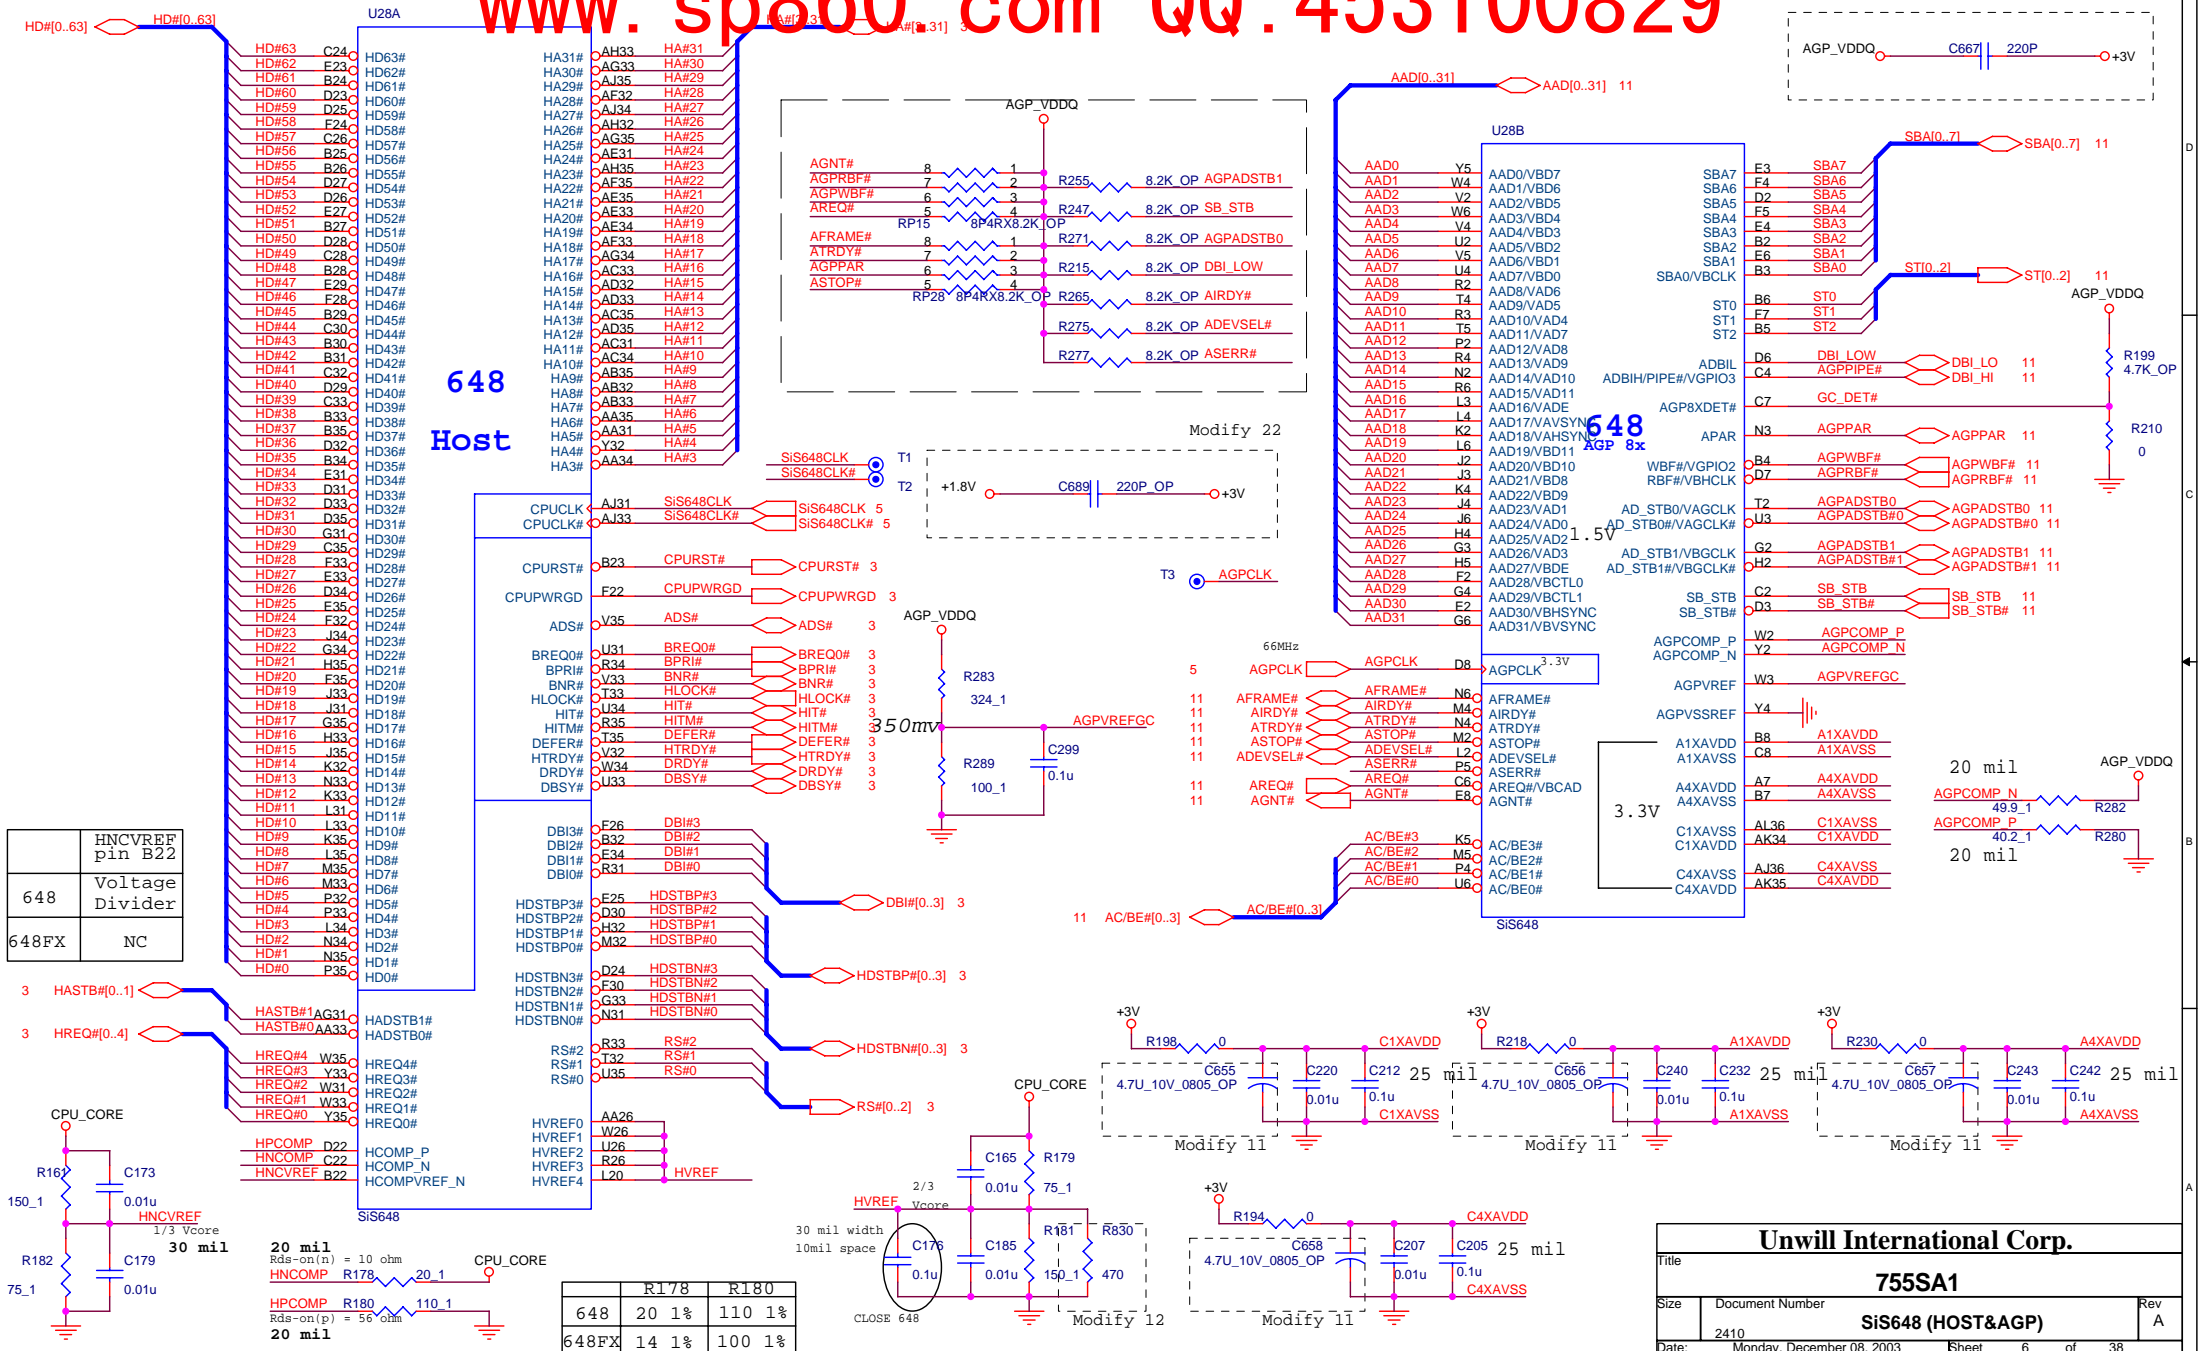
www.sp660.com QQ:453100829

HD#[0..63] HD#[0..63] U28A HA#[3..31] HA#[3..31] 3

HD#63 C24 HD63# HD#62 E23 HD62# HD#61 B24 HD61# HD#60 D23 HD60# HD#59 D25 HD59# HD#58 F24 HD58# HD#57 C26 HD57# HD#56 B25 HD56# HD#55 B26 HD55# HD#54 D27 HD54# HD#53 D26 HD53# HD#52 E27 HD52# HD#51 B27 HD51# HD#50 D28 HD50# HD#49 C28 HD49# HD#48 B28 HD48# HD#47 E29 HD47# HD#46 F28 HD46# HD#45 B29 HD45# HD#44 C30 HD44# HD#43 B30 HD43# HD#42 B31 HD42# HD#41 C32 HD41# HD#40 D29 HD40# HD#39 C33 HD39# HD#38 B33 HD38# HD#37 B35 HD37# HD#36 D32 HD36# HD#35 B34 HD35# HD#34 E31 HD34# HD#33 D31 HD33# HD#32 D35 HD32# HD#31 D33 HD31# HD#30 G31 HD30# HD#29 C35 HD29# HD#28 F33 HD28# HD#27 E33 HD27# HD#26 D34 HD26# HD#25 E35 HD25# HD#24 F32 HD24# HD#23 J34 HD23# HD#22 G34 HD22# HD#21 H35 HD21# HD#20 F35 HD20# HD#19 J33 HD19# HD#18 J31 HD18# HD#17 G35 HD17# HD#16 H33 HD16# HD#15 J35 HD15# HD#14 K32 HD14# HD#13 N33 HD13# HD#12 K33 HD12# HD#11 L31 HD11# HD#10 L33 HD10# HD#9 K35 HD9# HD#8 L35 HD8# HD#7 M35 HD7# HD#6 M33 HD6# HD#5 P32 HD5# HD#4 P33 HD4# HD#3 L34 HD3# HD#2 N34 HD2# HD#1 N35 HD1# HD#0 P35 HD0#

648
Host

HA31# AH33 HA#31 HA30# AG33 HA#30 HA29# AJ35 HA#29 HA28# AF32 HA#28 HA27# AJ34 HA#27 HA26# AH32 HA#26 HA25# AG35 HA#25 HA24# AE31 HA#24 HA23# AH35 HA#23 HA22# AF35 HA#22 HA21# AE35 HA#21 HA20# AE33 HA#20 HA19# AE34 HA#19 HA18# AF33 HA#18 HA17# AG34 HA#17 HA16# AC33 HA#16 HA15# AD32 HA#15 HA14# AD33 HA#14 HA13# AC35 HA#13 HA12# AD35 HA#12 HA11# AC31 HA#11 HA10# AC34 HA#10 HA9# AB35 HA#9 HA8# AB32 HA#8 HA7# AB33 HA#7 HA6# AA35 HA#6 HA5# AA31 HA#5 HA4# Y32 HA#4 HA3# AA34 HA#3

CPUCLK AJ31 SiS648CLK SiS648CLK 5
CPUCLK# AJ33 SiS648CLK# SiS648CLK# 5
CPURST# B23 CPURST# CPURST# 3
CPUPWRGD F22 CPUPWRGD CPUPWRGD 3
ADS# V35 ADS# ADS# 3
BREQ0# U31 BREQ0# BREQ0# 3
BPRI# R34 BPRI# BPRI# 3
BNR# V33 BNR# BNR# 3
HLOCK# T33 HLOCK# HLOCK# 3
HIT# U34 HIT# HIT# 3
HITM# R35 HITM# HITM# 3
DEFER# T35 DEFER# DEFER# 3
HTRDY# V32 HTRDY# HTRDY# 3
DRDY# W34 DRDY# DRDY# 3
DBSY# U33 DBSY# DBSY# 3

DBI3# F26 DBI#3 DBI2# B32 DBI#2 DBI1# E34 DBI#1 DBI0# R31 DBI#0 DBI#[0..3] 3
HDSTBP3# E25 HDSTBP#3 HDSTBP2# D30 HDSTBP#2 HDSTBP1# H32 HDSTBP#1 HDSTBP0# M32 HDSTBP#0 HDSTBP#[0..3] 3
HDSTBN3# D24 HDSTBN#3 HDSTBN2# F30 HDSTBN#2 HDSTBN1# G33 HDSTBN#1 HDSTBN0# N31 HDSTBN#0 HDSTBN#[0..3] 3
RS#2 R33 RS#2 RS#1 T32 RS#1 RS#0 U35 RS#0 RS#[0..2] 3
HVREF0 AA26 HVREF1 W26 HVREF2 U26 HVREF3 R26 HVREF4 L20 HVREF

3 HASTB#[0..1] HASTB#1 AG31 HADSTB1# HASTB#0 AA33 HADSTB0#
3 HREQ#[0..4] HREQ#4 W35 HREQ4# HREQ#3 Y33 HREQ3# HREQ#2 W31 HREQ2# HREQ#1 W33 HREQ1# HREQ#0 Y35 HREQ0#
HPCOMP D22 HCOMP_P HNCOMP C22 HCOMP_N HNCVREF B22 HCOMPVREF_N
SiS648

| | HNCVREF pin B22 |
|---|---|
| 648 | Voltage Divider |
| 648FX | NC |

CPU_CORE R161 150_1 C173 0.01u HNCVREF 1/3 Vcore 30 mil R182 75_1 C179 0.01u
20 mil Rds-on(n) = 10 ohm HNCOMP R178 20_1 CPU_CORE
HPCOMP R180 110_1 Rds-on(p) = 56 ohm 20 mil

| | R178 | R180 |
|---|---|---|
| 648 | 20 1% | 110 1% |
| 648FX | 14 1% | 100 1% |

AGP_VDDQ AGNT# AGPRBF# AGPWBF# AREQ# 8 7 6 5 1 2 3 4 RP15 8P4RX8.2K_OP R255 8.2K_OP AGPADSTB1 R247 8.2K_OP SB_STB
AFRAME# ATRDY# AGPPAR ASTOP# 8 7 6 5 1 2 3 4 RP28 8P4RX8.2K_OP R271 8.2K_OP AGPADSTB0 R215 8.2K_OP DBI_LOW R265 8.2K_OP AIRDY# R275 8.2K_OP ADEVSEL# R277 8.2K_OP ASERR#
Modify 22
SiS648CLK SiS648CLK# T1 T2
+1.8V C689 220P_OP +3V
T3 AGPCLK
AGP_VDDQ R283 324_1 350mv AGPVREFGC C299 0.1u R289 100_1

AGP_VDDQ C667 220P +3V
AAD[0..31] AAD[0..31] 11
U28B
AAD0 Y5 AAD0/VBD7 AAD1 W4 AAD1/VBD6 AAD2 V2 AAD2/VBD5 AAD3 W6 AAD3/VBD4 AAD4 V4 AAD4/VBD3 AAD5 U2 AAD5/VBD2 AAD6 V5 AAD6/VBD1 AAD7 U4 AAD7/VBD0 AAD8 R2 AAD8/VAD6 AAD9 T4 AAD9/VAD5 AAD10 R3 AAD10/VAD4 AAD11 T5 AAD11/VAD7 AAD12 P2 AAD12/VAD8 AAD13 R4 AAD13/VAD9 AAD14 N2 AAD14/VAD10 AAD15 R6 AAD15/VAD11 AAD16 L3 AAD16/VADE AAD17 L4 AAD17/VAVSYNC AAD18 K2 AAD18/VAHSYNC AAD19 L6 AAD19/VBD11 AAD20 J2 AAD20/VBD10 AAD21 J3 AAD21/VBD8 AAD22 K4 AAD22/VBD9 AAD23 J4 AAD23/VAD1 AAD24 J6 AAD24/VAD0 AAD25 H4 AAD25/VAD2 AAD26 G3 AAD26/VAD3 AAD27 H5 AAD27/VBDE AAD28 F2 AAD28/VBCTL0 AAD29 G4 AAD29/VBCTL1 AAD30 E2 AAD30/VBHSYNC AAD31 G6 AAD31/VBVSYNC
648 AGP 8x 1.5V
SBA7 E3 SBA7 SBA6 F4 SBA6 SBA5 D2 SBA5 SBA4 F5 SBA4 SBA3 E4 SBA3 SBA2 B2 SBA2 SBA1 E6 SBA1 SBA0/VBCLK B3 SBA0 SBA[0..7] SBA[0..7] 11
ST0 B6 ST0 ST1 F7 ST1 ST2 B5 ST2 ST[0..2] ST[0..2] 11
ADBIL D6 DBI_LOW DBI_LO 11 ADBIH/PIPE#/VGPIO3 C4 AGPPIPE# DBI_HI 11
AGP8XDET# C7 GC_DET# AGP_VDDQ R199 4.7K_OP R210 0
APAR N3 AGPPAR AGPPAR 11
WBF#/VGPIO2 B4 AGPWBF# AGPWBF# 11 RBF#/VBHCLK D7 AGPRBF# AGPRBF# 11
AD_STB0/VAGCLK T2 AGPADSTB0 AGPADSTB0 11 AD_STB0#/VAGCLK# U3 AGPADSTB#0 AGPADSTB#0 11
AD_STB1/VBGCLK G2 AGPADSTB1 AGPADSTB1 11 AD_STB1#/VBGCLK# H2 AGPADSTB#1 AGPADSTB#1 11
SB_STB C2 SB_STB SB_STB 11 SB_STB# D3 SB_STB# SB_STB# 11
AGPCOMP_P W2 AGPCOMP_P AGPCOMP_N Y2 AGPCOMP_N
66MHz 5 AGPCLK AGPCLK D8 AGPCLK 3.3V
AGPVREF W3 AGPVREFGC AGPVSSREF Y4
11 AFRAME# AFRAME# N6 AFRAME# 11 AIRDY# AIRDY# M4 AIRDY# 11 ATRDY# ATRDY# N4 ATRDY# 11 ASTOP# ASTOP# M2 ASTOP# 11 ADEVSEL# ADEVSEL# L2 ADEVSEL# ASERR# P5 ASERR# 11 AREQ# AREQ# C6 AREQ#/VBCAD 11 AGNT# AGNT# E8 AGNT#
A1XAVDD B8 A1XAVDD A1XAVSS C8 A1XAVSS A4XAVDD A7 A4XAVDD A4XAVSS B7 A4XAVSS 3.3V C1XAVSS AL36 C1XAVSS C1XAVDD AK34 C1XAVDD C4XAVSS AJ36 C4XAVSS C4XAVDD AK35 C4XAVDD
AC/BE#3 K5 AC/BE3# AC/BE#2 M5 AC/BE2# AC/BE#1 P4 AC/BE1# AC/BE#0 U6 AC/BE0#
11 AC/BE#[0..3] AC/BE#[0..3] SiS648
20 mil AGP_VDDQ AGPCOMP_N 49.9_1 R282 AGPCOMP_P 40.2_1 R280 20 mil

+3V R198 0 C1XAVDD C655 4.7U_10V_0805_OP C220 0.1u C212 0.1u 25 mil C1XAVSS Modify 11
+3V R218 0 A1XAVDD C656 4.7U_10V_0805_OP C240 0.1u C232 0.1u 25 mil A1XAVSS Modify 11
+3V R230 0 A4XAVDD C657 4.7U_10V_0805_OP C243 0.1u C242 0.1u 25 mil A4XAVSS Modify 11
CPU_CORE C165 0.01u R179 75_1 2/3 Vcore HVREF 30 mil width 10mil space C176 0.1u C185 0.01u R181 150_1 R830 470 CLOSE 648 Modify 12
+3V R194 0 C4XAVDD C658 4.7U_10V_0805_OP C207 0.01u C205 0.1u 25 mil C4XAVSS Modify 11

Unwill International Corp.
Title 755SA1
Size Document Number 2410 SiS648 (HOST&AGP) Rev A
Date: Monday, December 08, 2003 Sheet 6 of 38
D C B A